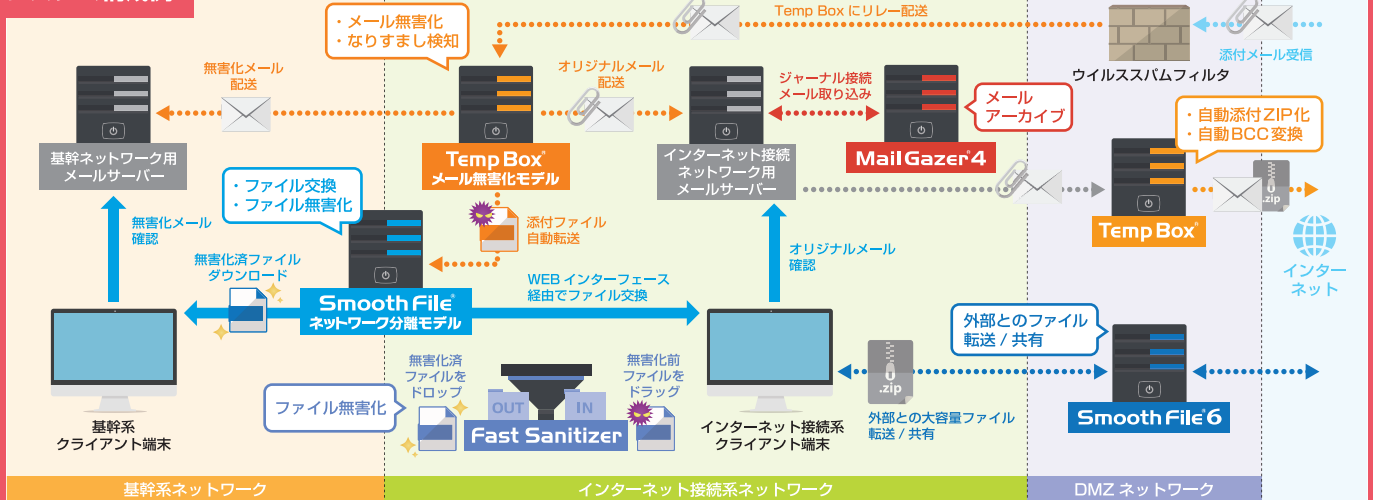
・メール無害化
・なりすまし検知

Temp Box にリレー配送

添付メール受信

ウイルススパムフィルタ

無害化メール
配送

オリジナルメール
配送

ジャーナル接続
メール取り込み

メール
アーカイブ

基幹ネットワーク用
メールサーバー

Temp Box®
メール無害化モデル

インターネット接続
ネットワーク用
メールサーバー

MailGazer®4

・自動添付ZIP化
・自動BCC変換

・ファイル交換
・ファイル無害化

添付ファイル
自動転送

.zip

無害化メール
確認

Temp Box®

インター
ネット

無害化済ファイル
ダウンロード

オリジナルメール
確認

WEB インターフェース
経由でファイル交換

Smooth File®
ネットワーク分離モデル

外部とのファイル
転送 / 共有

無害化済
ファイルを
ドロップ

無害化前
ファイルを
ドラッグ

.zip

ファイル無害化

OUT

IN

Fast Sanitizer

基幹系
クライアント端末

インターネット接続系
クライアント端末

外部との大容量ファイル
転送 / 共有

Smooth File®6

基幹系ネットワーク

インターネット接続系ネットワーク

DMZ ネットワーク